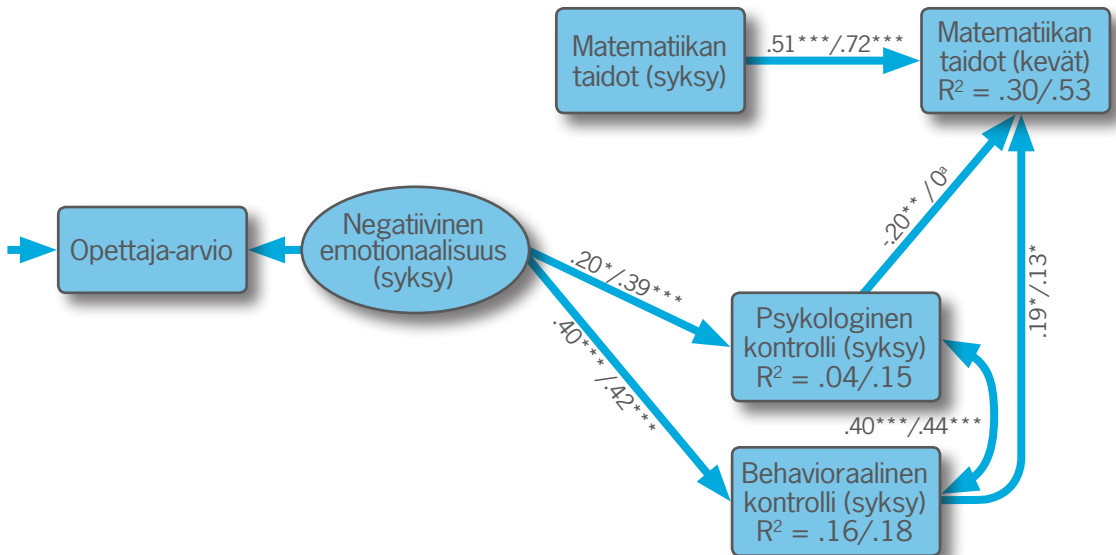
Matematiikan taidot (syksy)

.51***/.72***

Matematiikan taidot (kevät) $R^2$ = .30/.53

Opettaja-arvio

Negatiivinen emotionaalisuus (syksy)

-.20** /0a

.19*/.13*

.20*/.39***

.40***/.42***

Psykologinen kontrolli (syksy) $R^2$ = .04/.15

.40***/.44***

Behavioraalinen kontrolli (syksy) $R^2$ = .16/.18